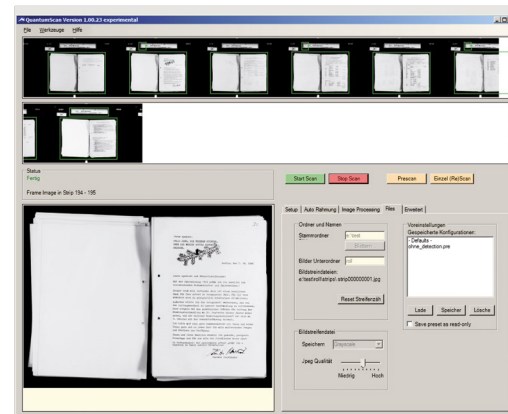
QuantumScan Version 1.00.23 experimental

File Werkzeuge Hilfe

Status
Fertig

Frame Image in Strip 194 - 195

Start Scan | Stop Scan | Prescan | Einzel (Re)Scan

Setup | Auto Rahmung | Image Processing | Files | Erweitert

Ordner und Namen

Stammordner e:\test\

Bilder Unterordner

Bildstreifendateien:
e:\test\stripsA strip000000001.jpg

Reset Streifenzähl

Bildstreifendatei

Speichern

Jpeg Qualität

Niedrig Hoch

Voreinstellungen
Gespeicherte Konfigurationen:
- Defaults -
ohne_detection.pre

Lade | Speicher | Lösche

Save preset as read-only